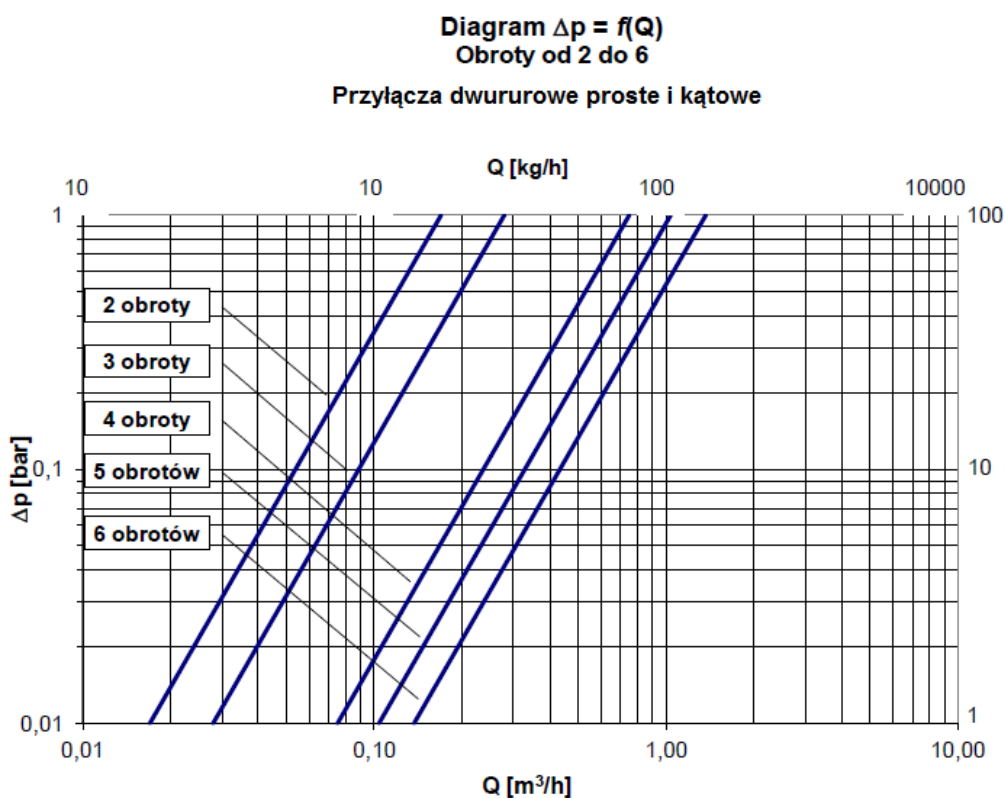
Diagram $\Delta p = f(Q)$
Obroty od 2 do 6

Przyłącza dwururowe proste i kątowe

Q [kg/h]

10 10 100 10000

1 100

2 obroty
3 obroty
4 obroty
5 obrotów
6 obrotów

$\Delta p$ [bar]

0,1 10

0,01 1

0,01 0,10 1,00 10,00

Q [m$^3$/h]